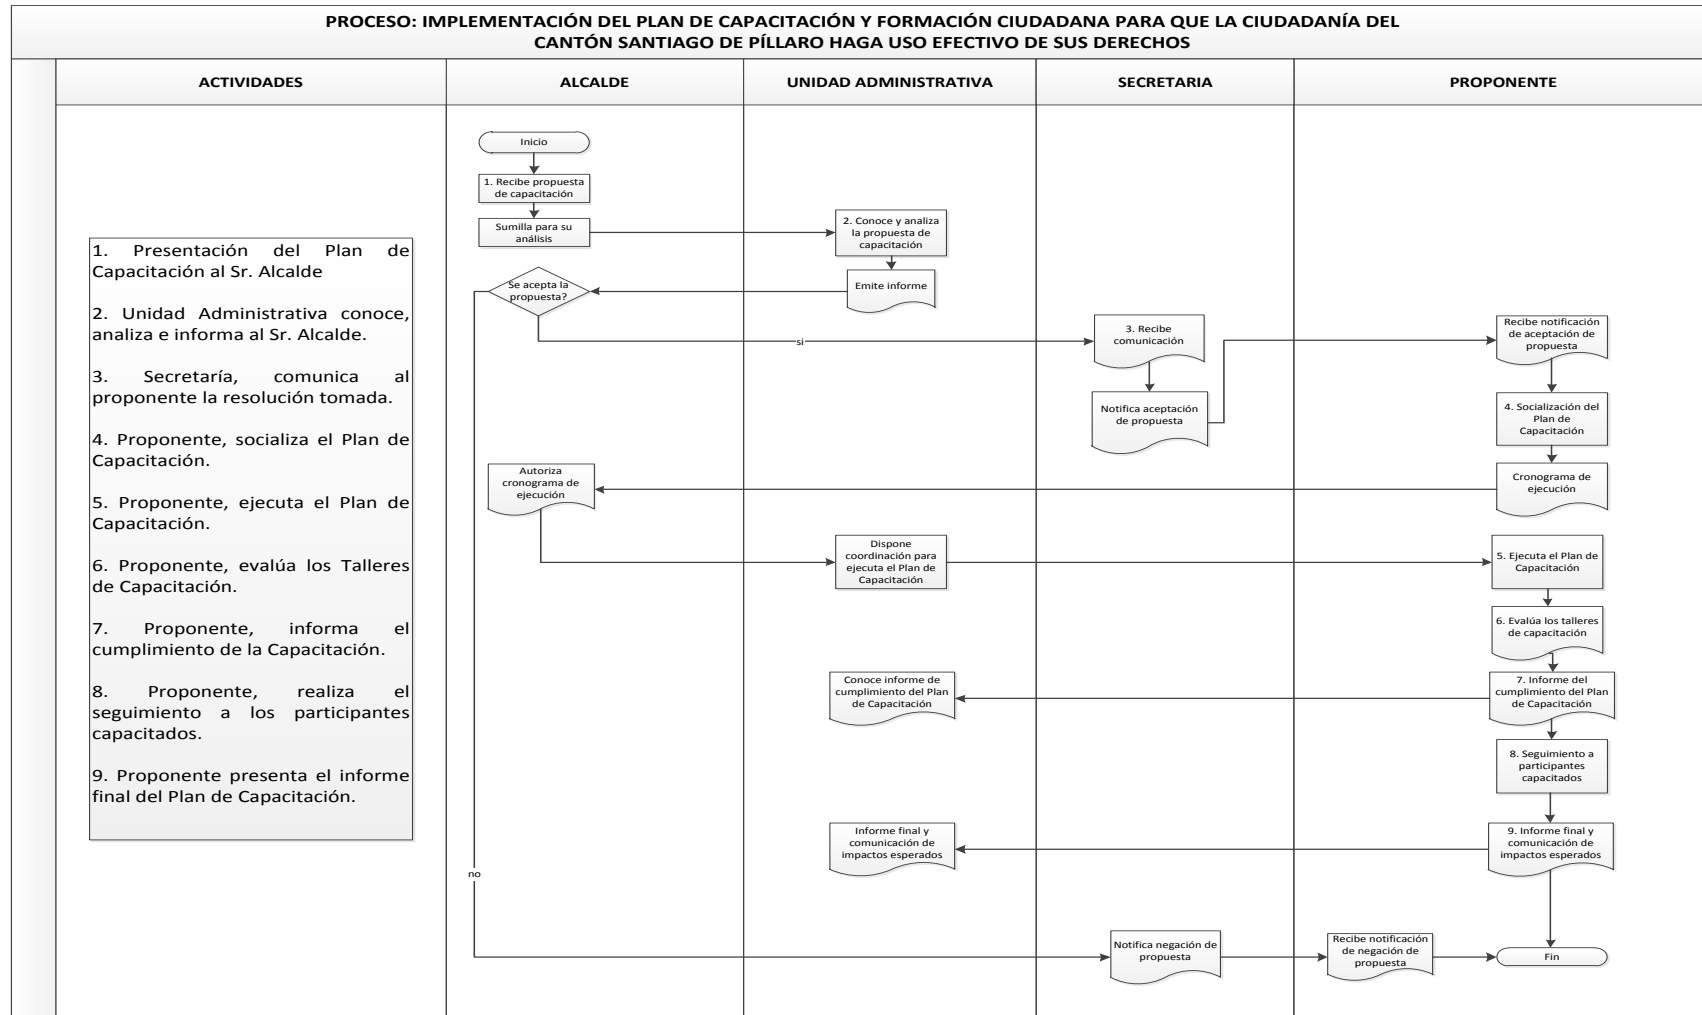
PROCESO: IMPLEMENTACIÓN DEL PLAN DE CAPACITACIÓN Y FORMACIÓN CIUDADANA PARA QUE LA CIUDADANÍA DEL CANTÓN SANTIAGO DE PÍLLARO HAGA USO EFECTIVO DE SUS DERECHOS

| ACTIVIDADES | ALCALDE | UNIDAD ADMINISTRATIVA | SECRETARIA | PROPONENTE |
|---|---|---|---|---|

1. Presentación del Plan de Capacitación al Sr. Alcalde

2. Unidad Administrativa conoce, analiza e informa al Sr. Alcalde.

3. Secretaría, comunica al proponente la resolución tomada.

4. Proponente, socializa el Plan de Capacitación.

5. Proponente, ejecuta el Plan de Capacitación.

6. Proponente, evalúa los Talleres de Capacitación.

7. Proponente, informa el cumplimiento de la Capacitación.

8. Proponente, realiza el seguimiento a los participantes capacitados.

9. Proponente presenta el informe final del Plan de Capacitación.

Inicio

1. Recibe propuesta de capacitación

Sumilla para su análisis

2. Conoce y analiza la propuesta de capacitación

Emite informe

Se acepta la propuesta?

si

3. Recibe comunicación

Notifica aceptación de propuesta

Recibe notificación de aceptación de propuesta

4. Socialización del Plan de Capacitación

Cronograma de ejecución

Autoriza cronograma de ejecución

Dispone coordinación para ejecuta el Plan de Capacitación

5. Ejecuta el Plan de Capacitación

6. Evalúa los talleres de capacitación

7. Informe del cumplimiento del Plan de Capacitación

Conoce informe de cumplimiento del Plan de Capacitación

8. Seguimiento a participantes capacitados

9. Informe final y comunicación de impactos esperados

Informe final y comunicación de impactos esperados

no

Notifica negación de propuesta

Recibe notificación de negación de propuesta

Fin